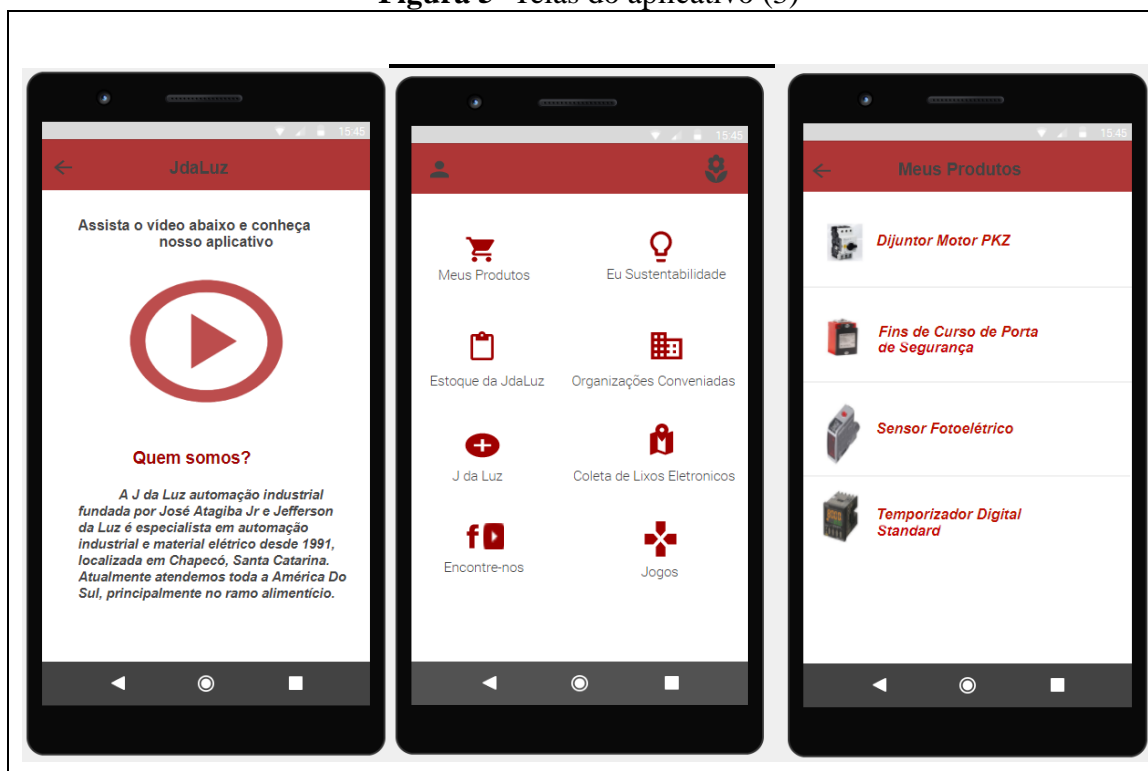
Figura 5 - Telas do aplicativo (3)

15:45

JdaLuz

Assista o vídeo abaixo e conheça nosso aplicativo

Quem somos?

A J da Luz automação industrial fundada por José Atagiba Jr e Jefferson da Luz é especialista em automação industrial e material elétrico desde 1991, localizada em Chapecó, Santa Catarina. Atualmente atendemos toda a América Do Sul, principalmente no ramo alimentício.

15:45

Meus Produtos

Eu Sustentabilidade

Estoque da JdaLuz

Organizações Conveniadas

J da Luz

Coleta de Lixos Eletronicos

Encontre-nos

Jogos

15:45

Meus Produtos

Djuntor Motor PKZ

Fins de Curso de Porta de Segurança

Sensor Fotoelétrico

Temporizador Digital Standard